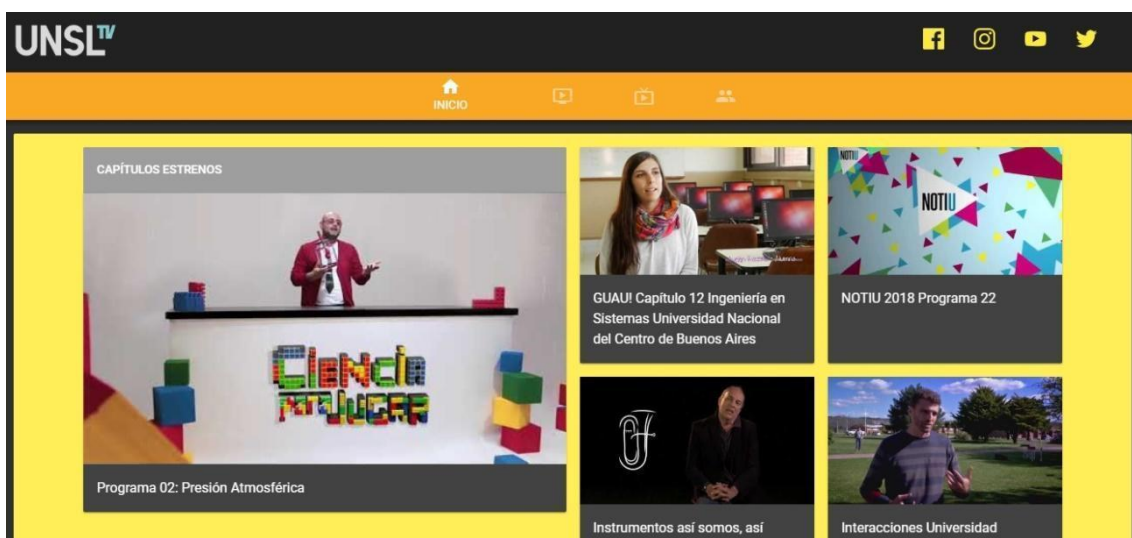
UNSL TV

INICIO

CAPÍTULOS ESTRENOS

Ciencia Mujer

Programa 02: Presión Atmosférica

GUAU! Capítulo 12 Ingeniería en Sistemas Universidad Nacional del Centro de Buenos Aires

NOTIU

NOTIU 2018 Programa 22

Instrumentos así somos, así

Interacciones Universidad